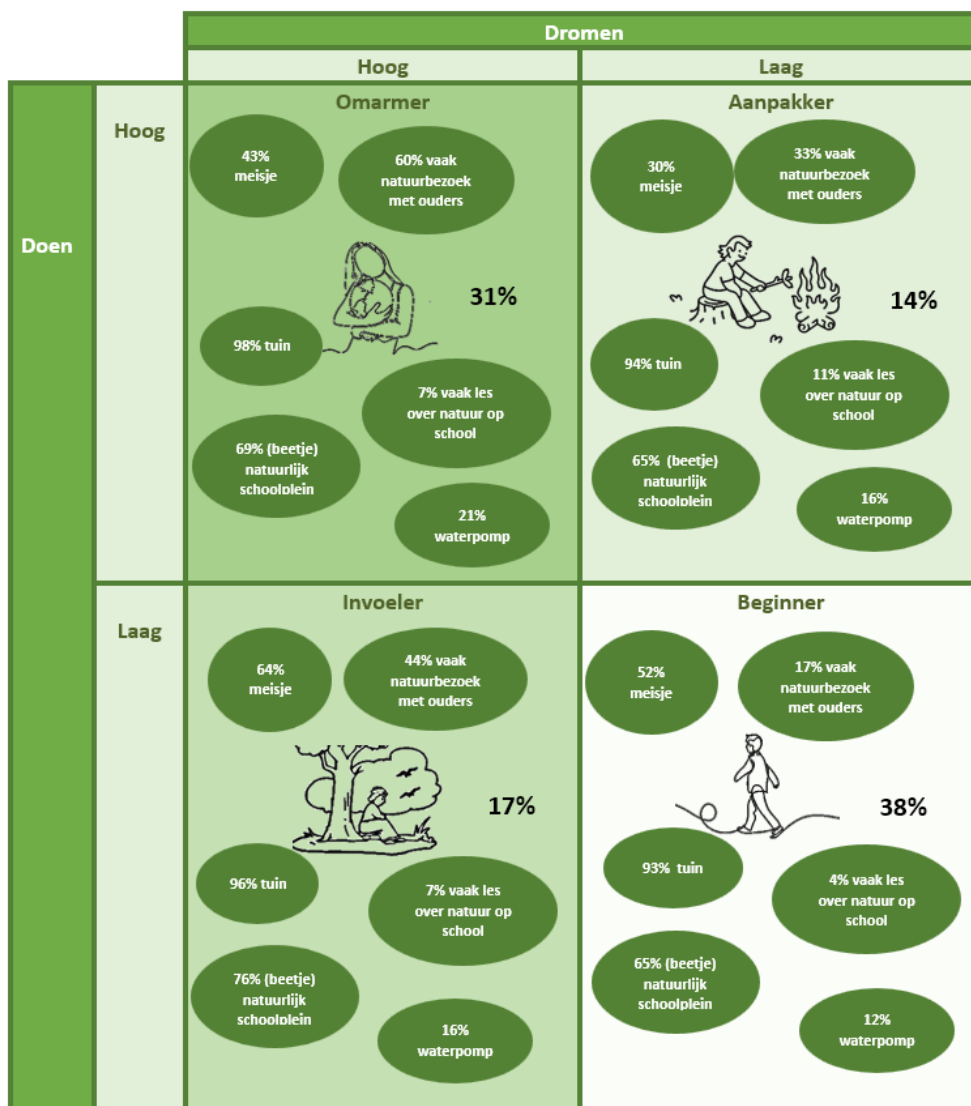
Dromen

Hoog

Laag

Doen

Hoog

Omarmer

43% meisje

60% vaak natuurbezoek met ouders

31%

98% tuin

7% vaak les over natuur op school

69% (beetje) natuurlijk schoolplein

21% waterpomp

Aanpakker

30% meisje

33% vaak natuurbezoek met ouders

14%

94% tuin

11% vaak les over natuur op school

65% (beetje) natuurlijk schoolplein

16% waterpomp

Laag

Invoeler

64% meisje

44% vaak natuurbezoek met ouders

17%

96% tuin

7% vaak les over natuur op school

76% (beetje) natuurlijk schoolplein

16% waterpomp

Beginner

52% meisje

17% vaak natuurbezoek met ouders

38%

93% tuin

4% vaak les over natuur op school

65% (beetje) natuurlijk schoolplein

12% waterpomp